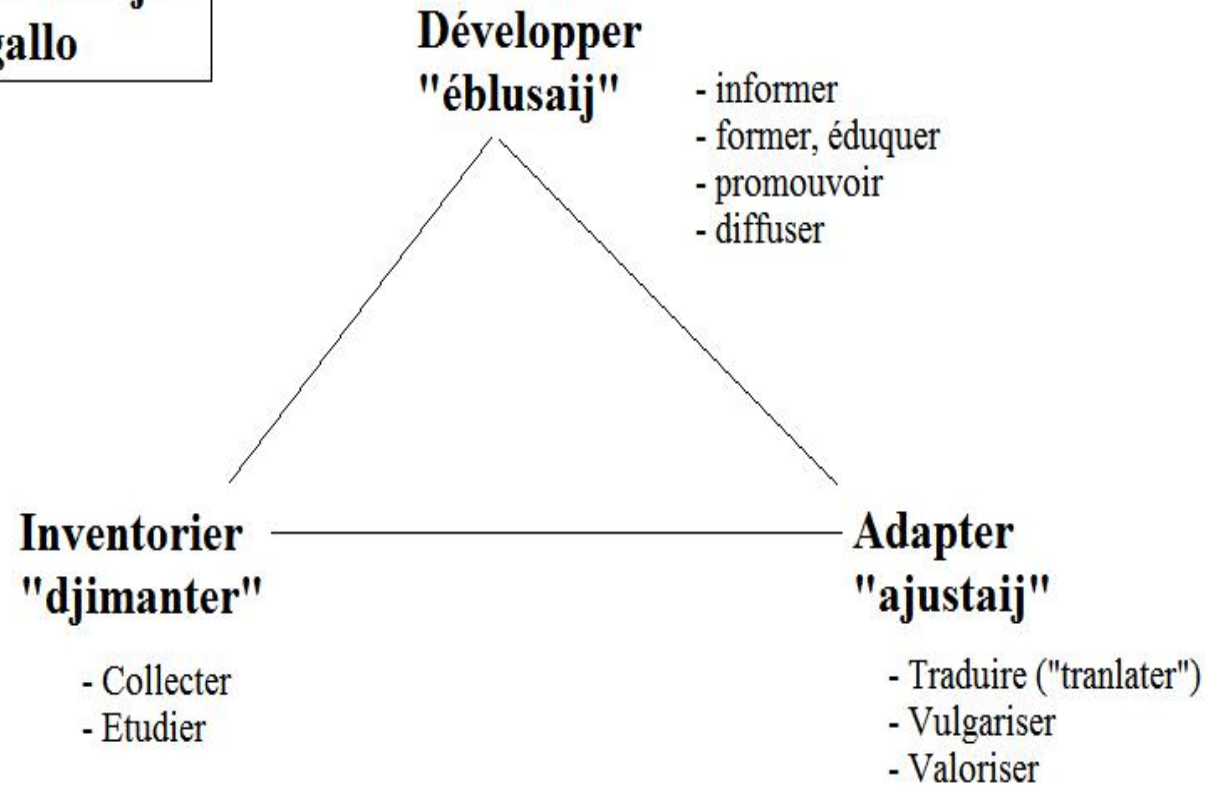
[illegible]
gallo

Développer
"éblusaij"

- informer
- former, éduquer
- promouvoir
- diffuser

Inventorier
"djimanter"

- Collecter
- Etudier

Adapter
"ajustaij"

- Traduire ("tranlater")
- Vulgariser
- Valoriser